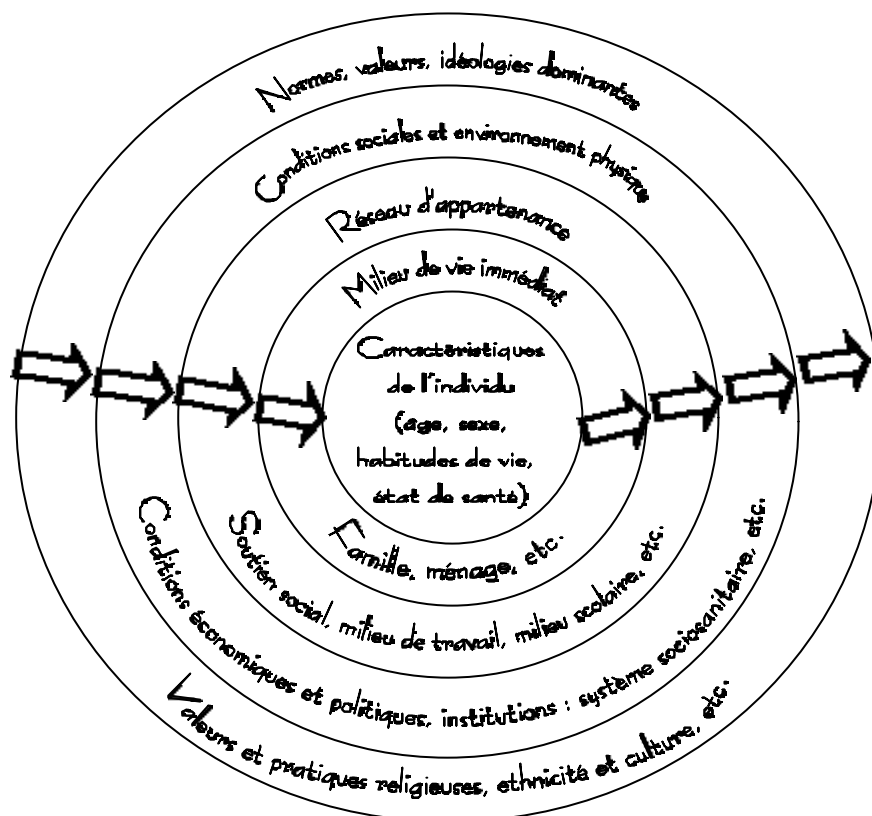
Normes, valeurs, idéologies dominantes

Conditions sociales et environnement physique

Réseau d'appartenance

Milieu de vie immédiat

Caractéristiques de l'individu (âge, sexe, habitudes de vie, état de santé)

Famille, ménage, etc.

Soutien social, milieu de travail, milieu scolaire, etc.

Conditions économiques et politiques, institutions : système sociosanitaire, etc.

Valeurs et pratiques religieuses, ethnicité et culture, etc.